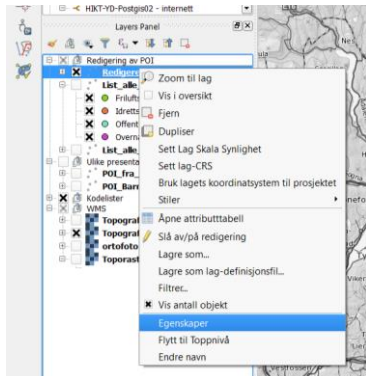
HIKT-YD-Postgis02 - internett

Layers Panel

Redigering av POI
Redigeri
List_alle
Friluft
Idretts
Offent
Overn
List_alle
Ulike presenta
POI_fra
POI_Barr
Kodelister
WMS
Topograf
Topograf
ortofoto
Toporast

Zoom til lag
Vis i oversikt
Fjern
Dupliser
Sett Lag Skala Synlighet
Sett lag-CRS
Bruk lagets koordinatsystem til prosjektet
Stiler
Åpne attributttabell
Slå av/på redigering
Lagre som...
Lagre som lag-definisjonsfil...
Filter...
Vis antall objekt
Egenskaper
Flytt til Toppnivå
Endre navn